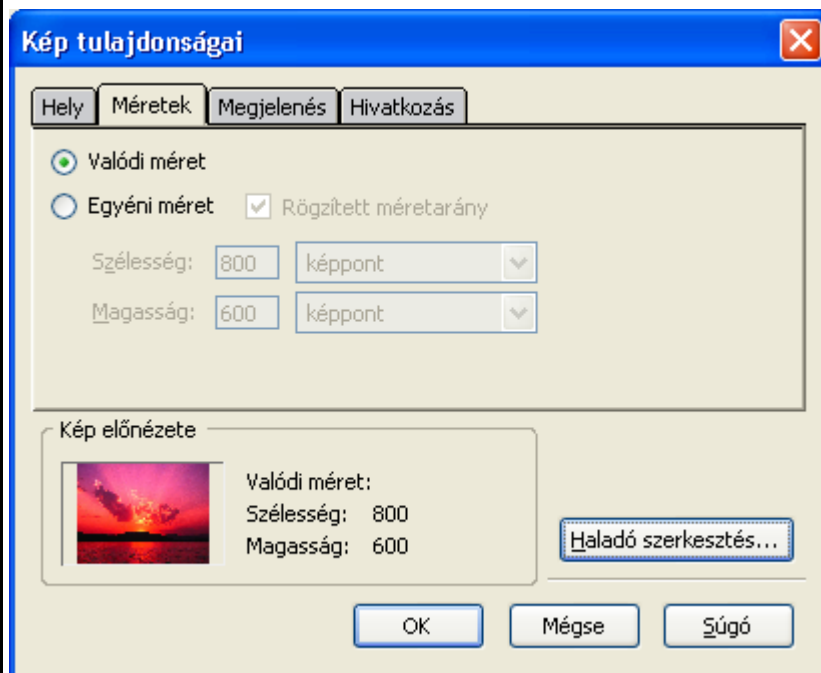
Kép tulajdonságai

Hely | Méretek | Megjelenés | Hivatkozás

Valódi méret

Egyéni méret

Rögzített méretarány

Szélesség: 800 képpont

Magasság: 600 képpont

Kép előnézete

Valódi méret:
Szélesség: 800
Magasság: 600

Haladó szerkesztés...

OK

Mégse

Súgó